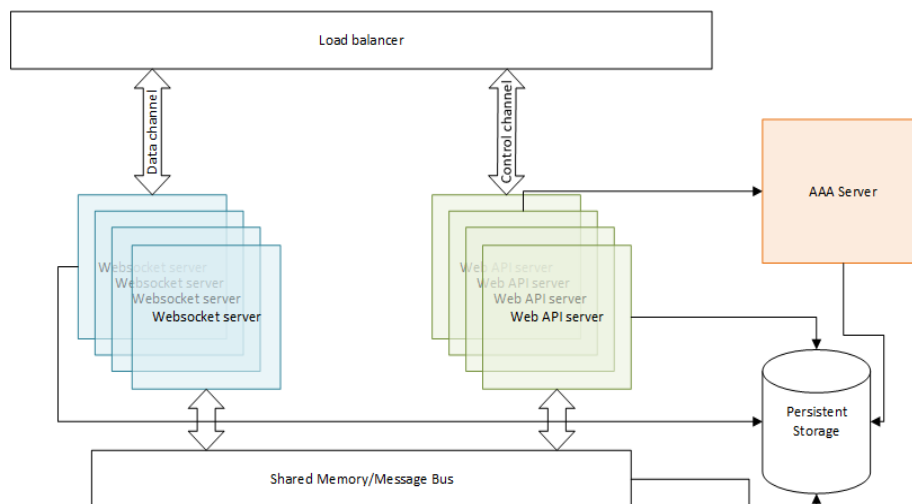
Load balancer

Data channel

Control channel

AAA Server

Websocket server
Websocket server
Websocket server
Websocket server

Web API server
Web API server
Web API server
Web API server

Persistent Storage

Shared Memory/Message Bus